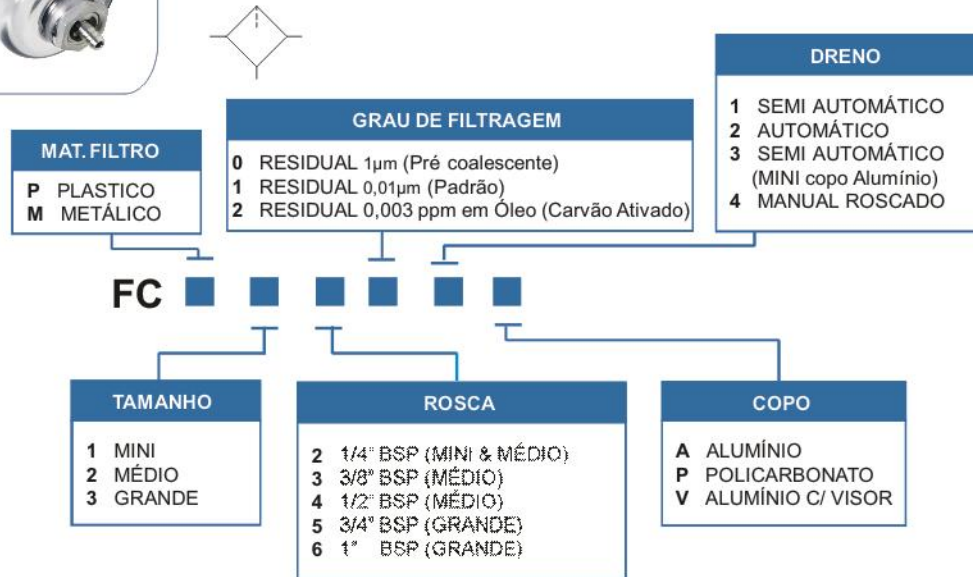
DRENO
1 SEMI AUTOMÁTICO
2 AUTOMÁTICO
3 SEMI AUTOMÁTICO (MINI copo Alumínio)
4 MANUAL ROSCADO

GRAU DE FILTRAGEM
0 RESIDUAL 1μm (Pré coalescente)
1 RESIDUAL 0,01μm (Padrão)
2 RESIDUAL 0,003 ppm em Óleo (Carvão Ativado)

MAT. FILTRO
P PLASTICO
M METÁLICO

FC

TAMANHO
1 MINI
2 MÉDIO
3 GRANDE

ROSCA
2 1/4" BSP (MINI & MÉDIO)
3 3/8" BSP (MÉDIO)
4 1/2" BSP (MÉDIO)
5 3/4" BSP (GRANDE)
6 1" BSP (GRANDE)

COPO
A ALUMÍNIO
P POLICARBONATO
V ALUMÍNIO C/ VISOR